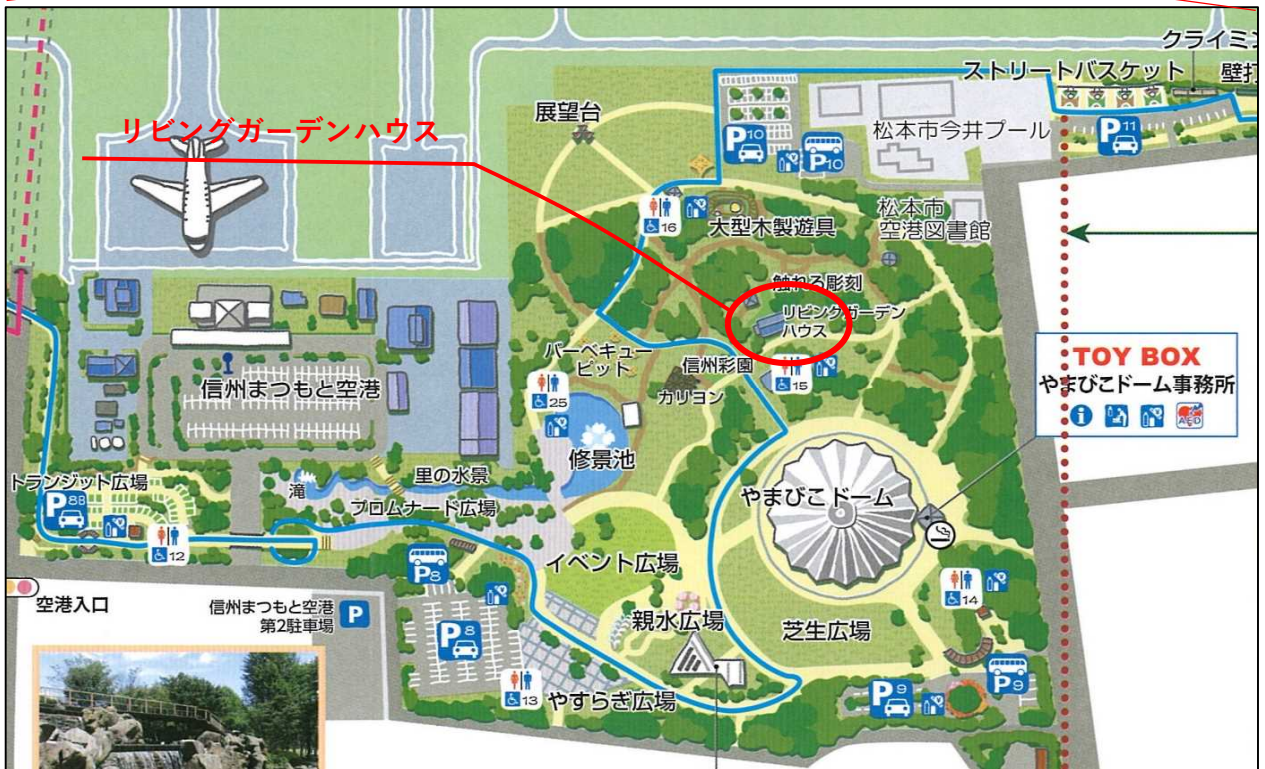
リビングガーデンハウス

クライミ

ストリートバスケット

壁打

展望台

P10

P10

松本市今井プール

P11

16

大型木製遊具

松本市
空港図書館

触れる彫刻

リビングガーデン
ハウス

バーベキュー
ピット

信州彩園

15

カリヨン

TOY BOX
やまびこドーム事務所

信州まつもと空港

25

修景池

やまびこドーム

里の水景

トランジット広場

P88

滝

プロムナード広場

12

P8

イベント広場

14

空港入口

信州まつもと空港
第2駐車場

P

P8

親水広場

芝生広場

P9

13

やすらぎ広場

P9